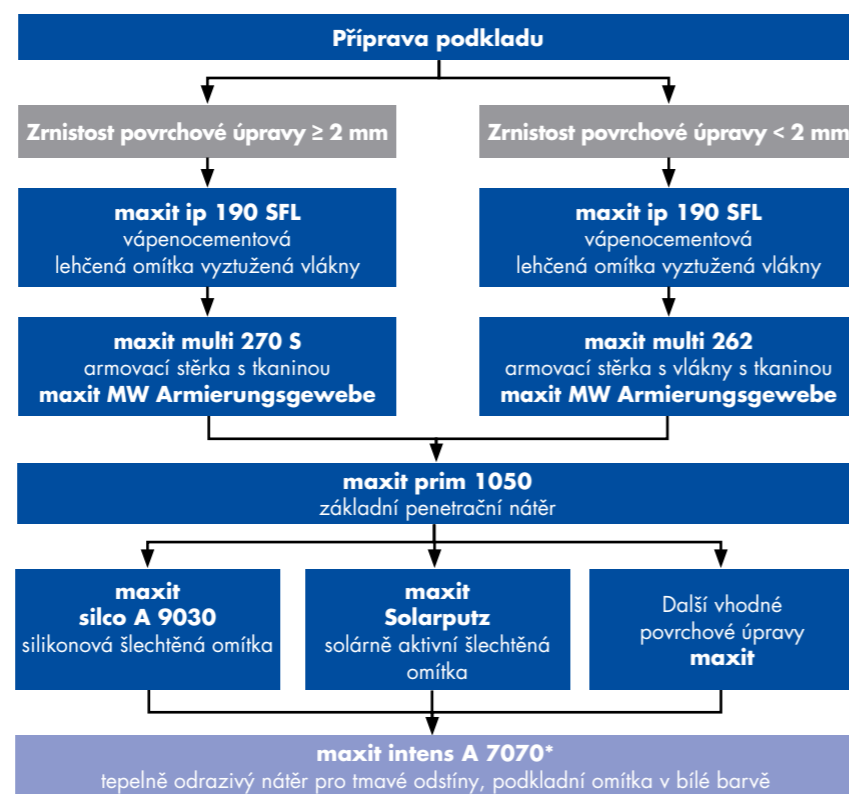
Příprava podkladu

Zrnistost povrchové úpravy ≥ 2 mm

Zrnistost povrchové úpravy < 2 mm

maxit ip 190 SFL
vápenocementová lehčená omítka vyztužená vlákny

maxit ip 190 SFL
vápenocementová lehčená omítka vyztužená vlákny

maxit multi 270 S
armovací stěrka s tkaninou
maxit MW Armierungsgewebe

maxit multi 262
armovací stěrka s vlákny s tkaninou
maxit MW Armierungsgewebe

maxit prim 1050
základní penetrační nátěr

maxit
silco A 9030
silikonová šlechtěná omítka

maxit
Solarputz
solárně aktivní šlechtěná omítka

Další vhodné povrchové úpravy
maxit

maxit intens A 7070*
tepelně odrazivý nátěr pro tmavé odstíny, podkladní omítka v bílé barvě